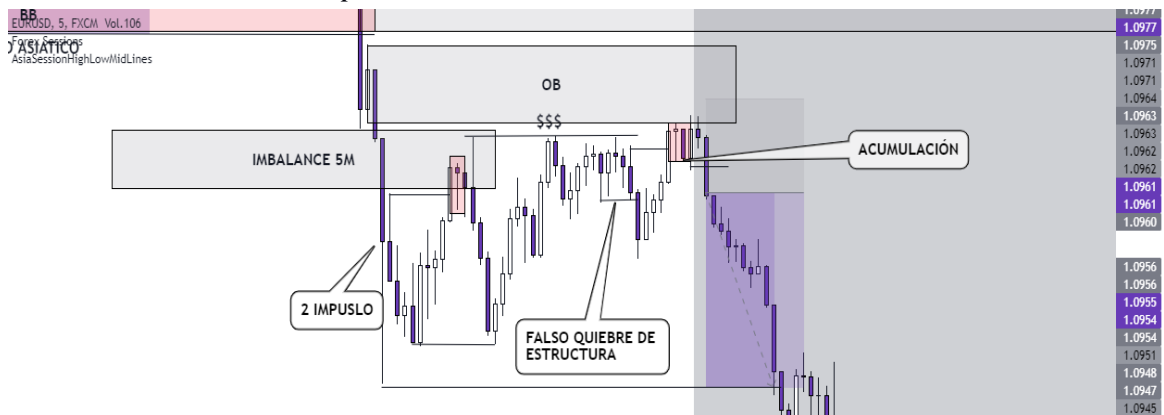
BB
EURUSD, 5, FXCM Vol.106
) ASIATICO
Forex Sessions
AsiaSessionHighLowMidLines

OB
$$$
IMBALANCE 5M
ACUMULACIÓN
2 IMPUSLO
FALSO QUIEBRE DE ESTRUCTURA

1.0977
1.0977
1.0975
1.0971
1.0971
1.0964
1.0963
1.0963
1.0962
1.0962
1.0961
1.0961
1.0960
1.0956
1.0956
1.0955
1.0954
1.0954
1.0951
1.0948
1.0947
1.0945